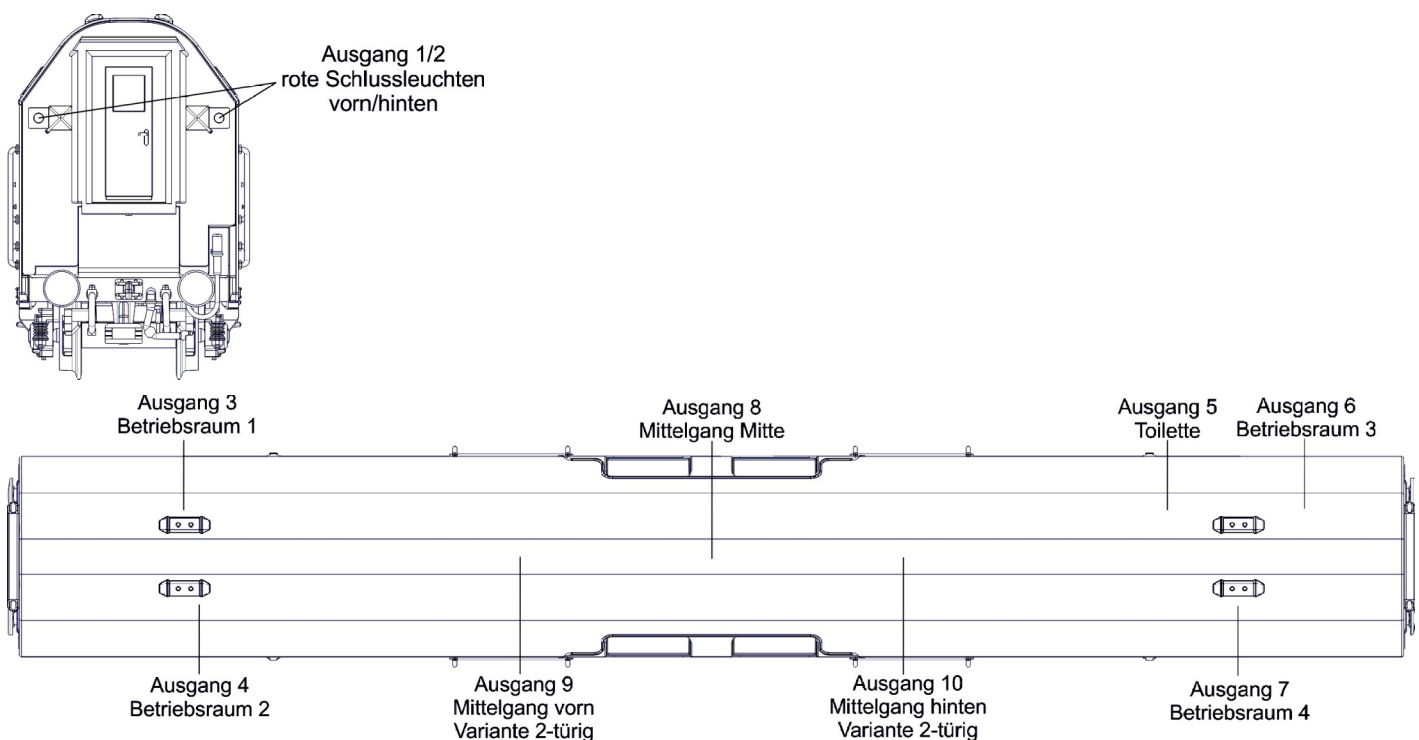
Ausgang 1/2
rote Schlussleuchten
vorn/hinten

Ausgang 3
Betriebsraum 1

Ausgang 8
Mittelgang Mitte

Ausgang 5
Toilette

Ausgang 6
Betriebsraum 3

Ausgang 4
Betriebsraum 2

Ausgang 9
Mittelgang vorn
Variante 2-türig

Ausgang 10
Mittelgang hinten
Variante 2-türig

Ausgang 7
Betriebsraum 4